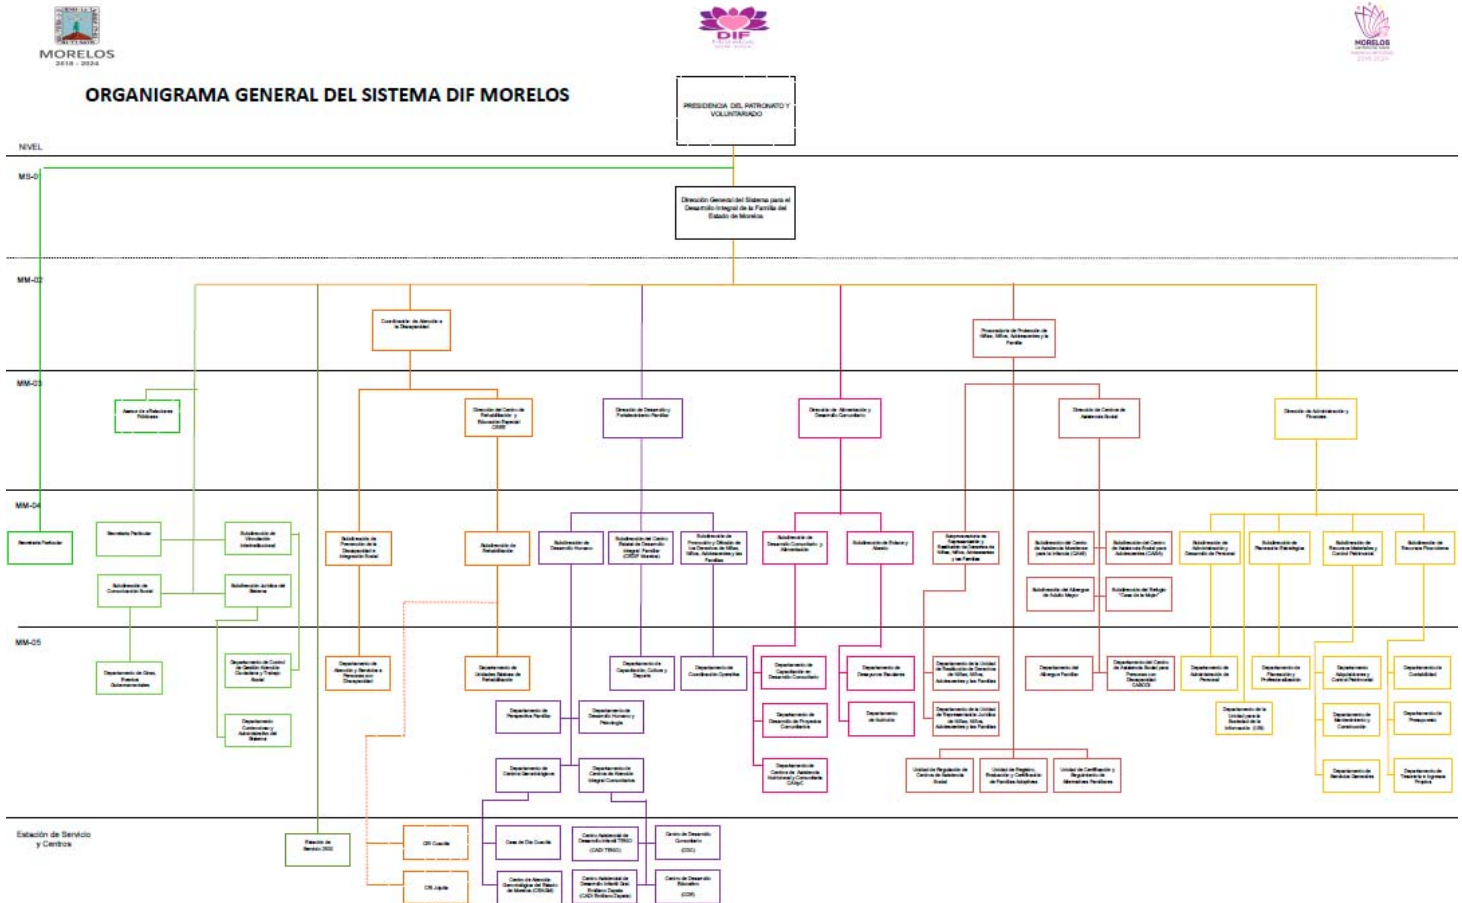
MORELOS
2018 - 2024

DIF

MORELOS

ORGANIGRAMA GENERAL DEL SISTEMA DIF MORELOS

PRESIDENCIA DEL PATRONATO Y VOLUNTARIADO

NIVEL

MS-01

Dirección General del Sistema para el Desarrollo Integral de la Familia del Estado de Morelos

MM-02

Coordinación de Atención a la Discapacidad

Procuraduría de Protección de Niñas, Niños, Adolescentes y la Familia

MM-03

Asesor de Relaciones Públicas

Dirección del Centro de Rehabilitación y Educación Especial CREE

Dirección de Desarrollo y Fortalecimiento Familiar

Dirección de Alimentación y Desarrollo Comunitario

Dirección de Centros de Asistencia Social

Dirección de Administración y Finanzas

MM-04

Secretaría Particular

Secretaría Particular

Subdirección de Vinculación Interinstitucional

Subdirección de Comunicación Social

Subdirección Jurídica del Sistema

Subdirección de Promoción de la Discapacidad e Integración Social

Subdirección de Rehabilitación

Subdirección de Desarrollo Humano

Subdirección del Centro Estatal de Desarrollo Integral Familiar (CEDIF Morelos)

Subdirección de Promoción y Difusión de los Derechos de Niñas, Niños, Adolescentes y las Familias

Subdirección de Desarrollo Comunitario y Alimentación

Subdirección de Enlace y Abasto

Subprocuraduría de Representación y Restitución de Derechos de Niñas, Niños, Adolescentes y las Familias

Subdirección del Centro de Asistencia Morelense para la Infancia (CAMI)

Subdirección del Centro de Asistencia Social para Adolescentes (CASA)

Subdirección del Albergue del Adulto Mayor

Subdirección del Refugio "Casa de la Mujer"

Subdirección de Administración y Desarrollo de Personal

Subdirección de Planeación Estratégica

Subdirección de Recursos Materiales y Control Patrimonial

Subdirección de Recursos Financieros

MM-05

Departamento de Giras, Eventos Gubernamentales

Departamento de Control de Gestión, Atención Ciudadana y Trabajo Social

Departamento Contencioso y Administrativo del Sistema

Departamento de Atención y Servicios a Personas con Discapacidad

Departamento de Unidades Básicas de Rehabilitación

Departamento de Perspectiva Familiar

Departamento de Desarrollo Humano y Psicología

Departamento de Centros Gerontológicos

Departamento de Centros de Atención Integral Comunitaria

Departamento de Capacitación, Cultura y Deporte

Departamento de Coordinación Operativa

Departamento de Capacitación en Desarrollo Comunitario

Departamento de Desarrollo de Proyectos Comunitarios

Departamento de Centros de Asistencia Nutricional y Comunitaria (CANyC)

Departamento de Despensas Escolares

Departamento de Asistencia

Departamento de la Unidad de Restitución de Derechos de Niñas, Niños, Adolescentes y las Familias

Departamento de la Unidad de Representación Jurídica de Niñas, Niños, Adolescentes y las Familias

Unidad de Regulación de Centros de Asistencia Social

Unidad de Registro, Evaluación y Certificación de Familias Adoptivas

Unidad de Certificación y Seguimiento de Alternativas Familiares

Departamento del Albergue Familiar

Departamento del Centro de Asistencia Social para Personas con Discapacidad CASCOS

Departamento de Administración de Personal

Departamento de la Unidad para la Seguridad de la Información (USI)

Departamento de Planeación y Profesionalización

Departamento Adquisiciones y Control Patrimonial

Departamento de Mantenimiento y Construcción

Departamento de Servicios Generales

Departamento de Contabilidad

Departamento de Presupuesto

Departamento de Tesorería e Ingresos Propios

Estación de Servicio y Centros

Estación de Servicio 2022

CRI Cuautla

CRI Jojutla

Casa de Día Cuautla

Centro Asistencial de Desarrollo Infantil TEMIXCO (CADI TEMIXCO)

Centro de Desarrollo Comunitario (CDC)

Centro de Atención Gerontológica del Estado de Morelos (CEAGEM)

Centro Asistencial de Desarrollo Infantil Gral. Emiliano Zapata (CADI Emiliano Zapata)

Centro de Desarrollo Educativo (CDE)